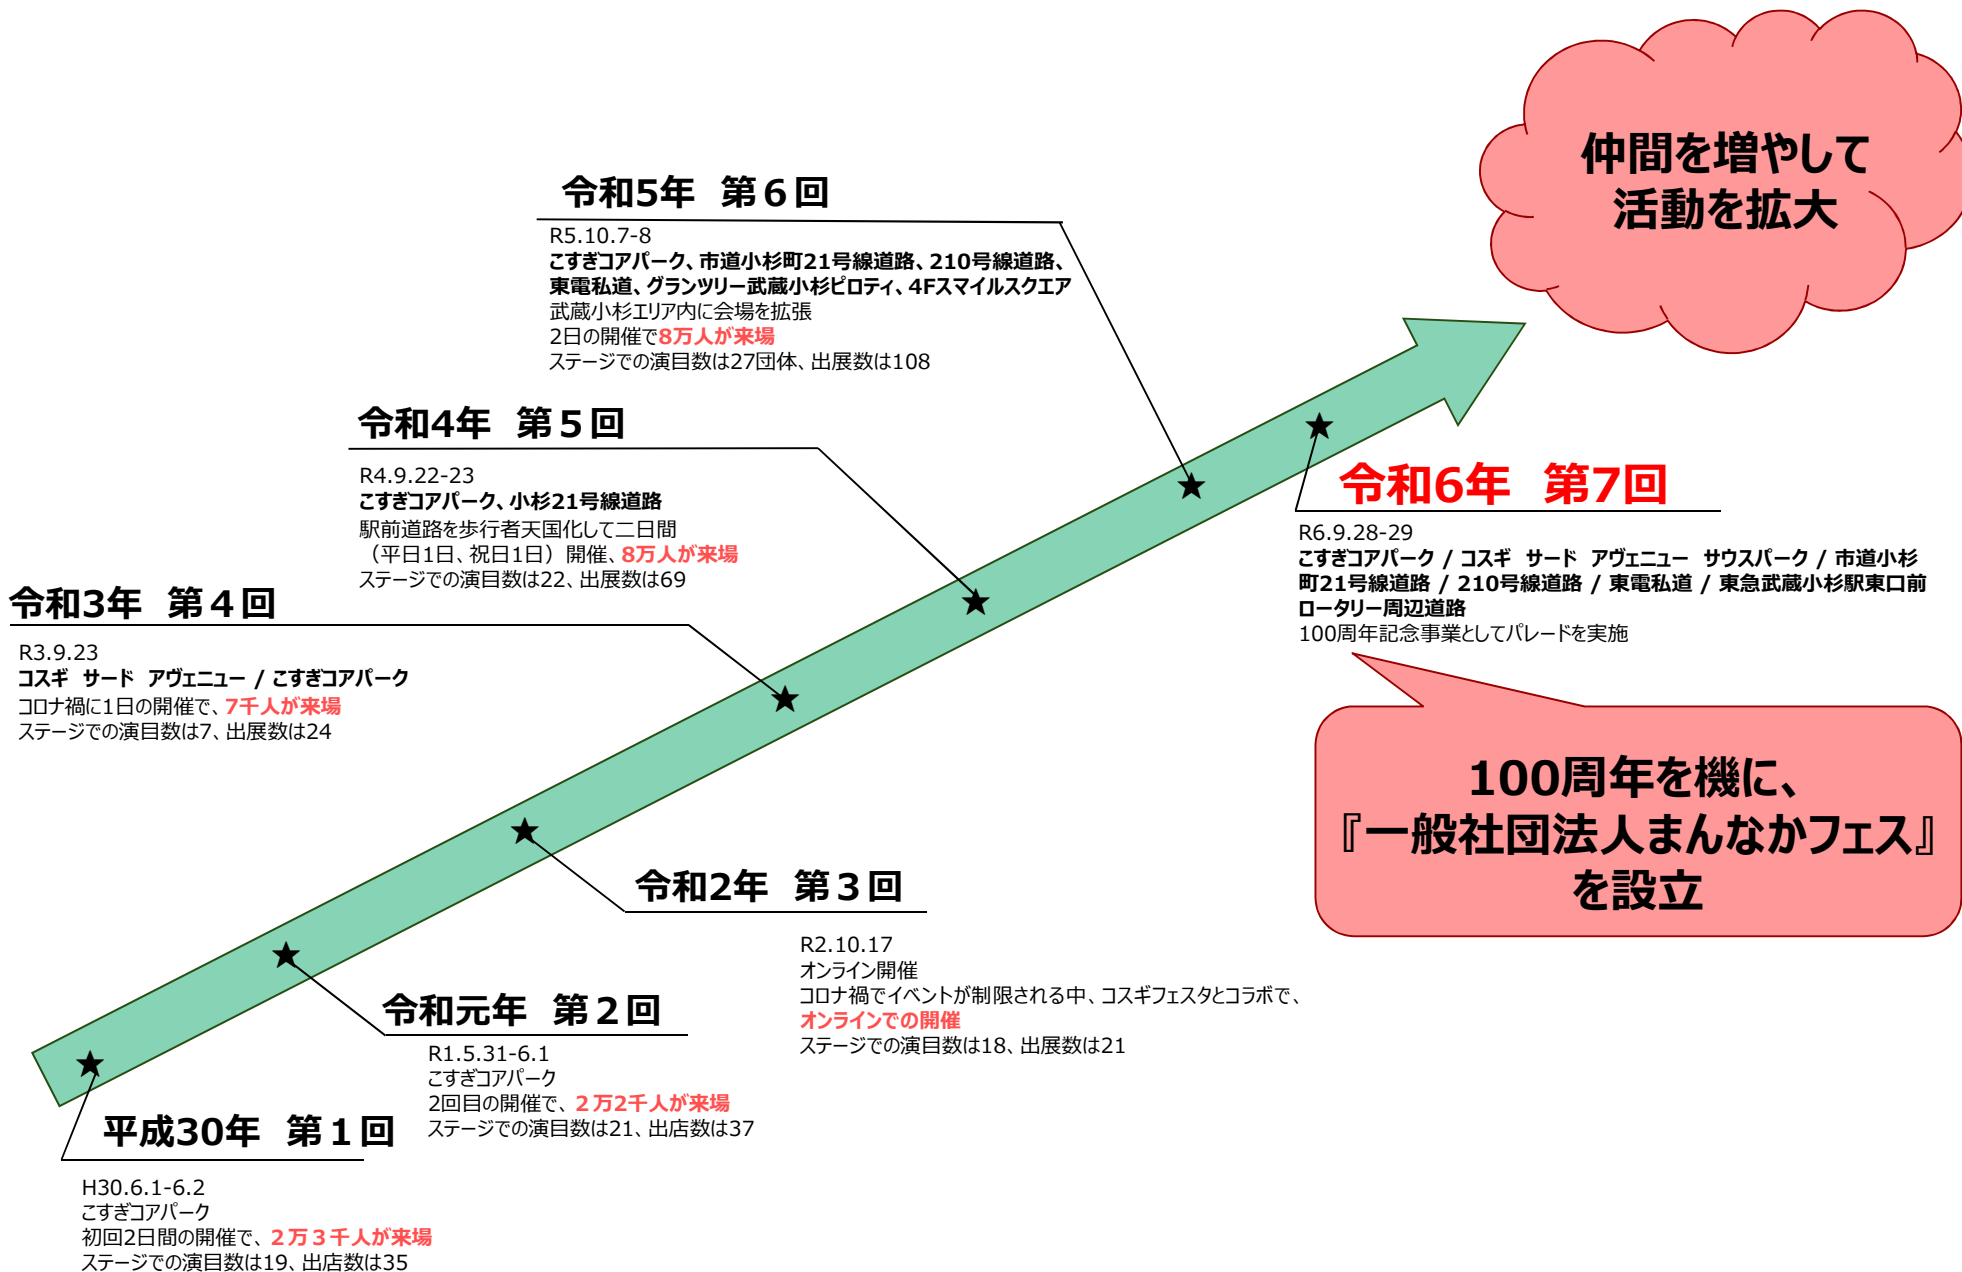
仲間を増やして
活動を拡大

令和5年　第６回

R5.10.7-8
こすぎコアパーク、市道小杉町21号線道路、210号線道路、東電私道、グランツリー武蔵小杉ピロティ、4Fスマイルスクエア
武蔵小杉エリア内に会場を拡張
2日の開催で8万人が来場
ステージでの演目数は27団体、出展数は108

令和4年　第５回

R4.9.22-23
こすぎコアパーク、小杉21号線道路
駅前道路を歩行者天国化して二日間（平日1日、祝日1日）開催、8万人が来場
ステージでの演目数は22、出展数は69

令和6年　第7回

R6.9.28-29
こすぎコアパーク / コスギ　サード　アヴェニュー　サウスパーク / 市道小杉町21号線道路 / 210号線道路 / 東電私道 / 東急武蔵小杉駅東口前ロータリー周辺道路
100周年記念事業としてパレードを実施

令和3年　第４回

R3.9.23
コスギ　サード　アヴェニュー / こすぎコアパーク
コロナ禍に1日の開催で、7千人が来場
ステージでの演目数は7、出展数は24

100周年を機に、
『一般社団法人まんなかフェス』
を設立

令和2年　第３回

R2.10.17
オンライン開催
コロナ禍でイベントが制限される中、コスギフェスタとコラボで、オンラインでの開催
ステージでの演目数は18、出展数は21

令和元年　第２回

R1.5.31-6.1
こすぎコアパーク
2回目の開催で、２万2千人が来場
ステージでの演目数は21、出店数は37

平成30年　第１回

H30.6.1-6.2
こすぎコアパーク
初回2日間の開催で、２万３千人が来場
ステージでの演目数は19、出店数は35